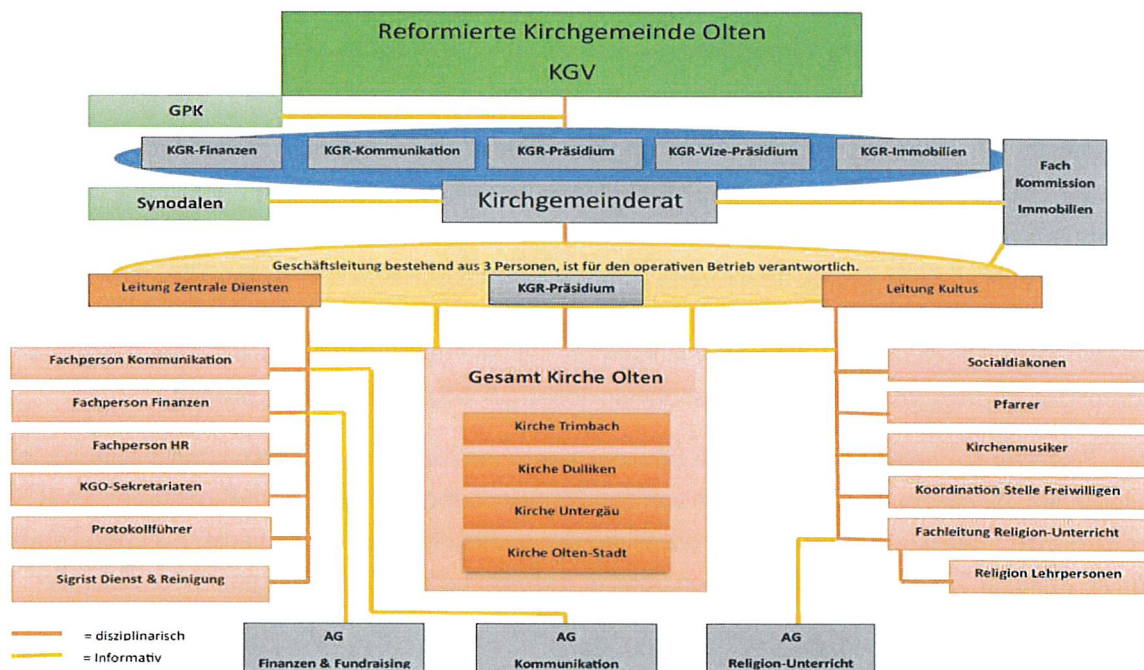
Reformierte Kirchgemeinde Olten

KGV

GPK

KGR-Finanzen

KGR-Kommunikation

KGR-Präsidium

KGR-Vize-Präsidium

KGR-Immobilien

Fach Kommission Immobilien

Synodalen

Kirchgemeinderat

Geschäftsleitung bestehend aus 3 Personen, ist für den operativen Betrieb verantwortlich.

Leitung Zentrale Diensten

KGR-Präsidium

Leitung Kultus

Fachperson Kommunikation

Fachperson Finanzen

Fachperson HR

KGO-Sekretariaten

Protokollführer

Sigrist Dienst & Reinigung

Gesamt Kirche Olten

Kirche Trimbach

Kirche Dulliken

Kirche Untergäu

Kirche Olten-Stadt

Socialdiakonen

Pfarrer

Kirchenmusiker

Koordination Stelle Freiwilligen

Fachleitung Religion-Unterricht

Religion Lehrpersonen

= disziplinarisch

= Informativ

AG Finanzen & Fundraising

AG Kommunikation

AG Religion-Unterricht